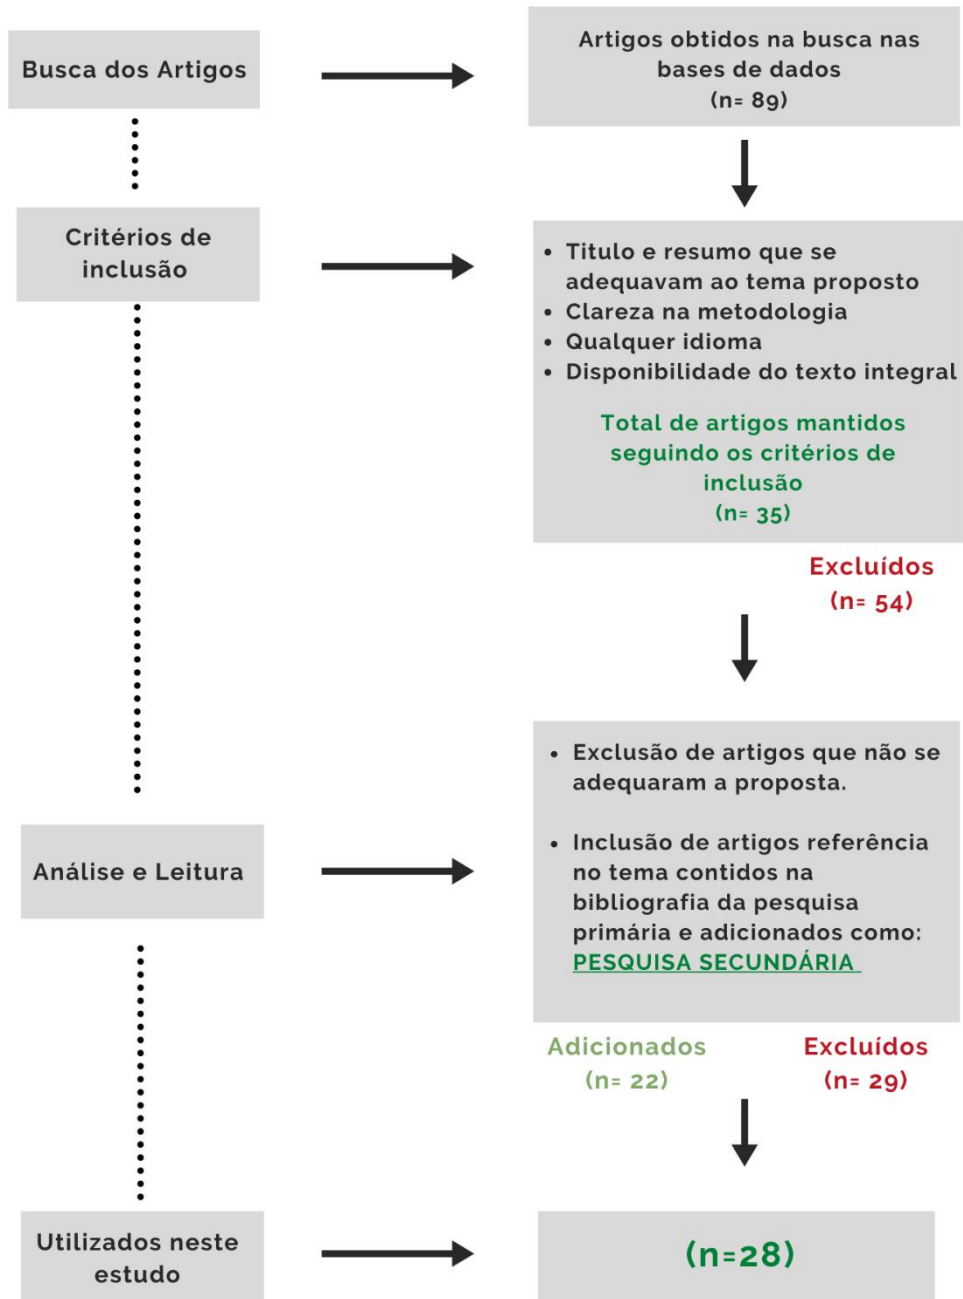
Busca dos Artigos

Artigos obtidos na busca nas bases de dados (n= 89)

Critérios de inclusão

• Titulo e resumo que se adequavam ao tema proposto
• Clareza na metodologia
• Qualquer idioma
• Disponibilidade do texto integral

Total de artigos mantidos seguindo os critérios de inclusão (n= 35)

Excluídos (n= 54)

Análise e Leitura

• Exclusão de artigos que não se adequaram a proposta.

• Inclusão de artigos referência no tema contidos na bibliografia da pesquisa primária e adicionados como: PESQUISA SECUNDÁRIA

Adicionados (n= 22)

Excluídos (n= 29)

Utilizados neste estudo

(n=28)